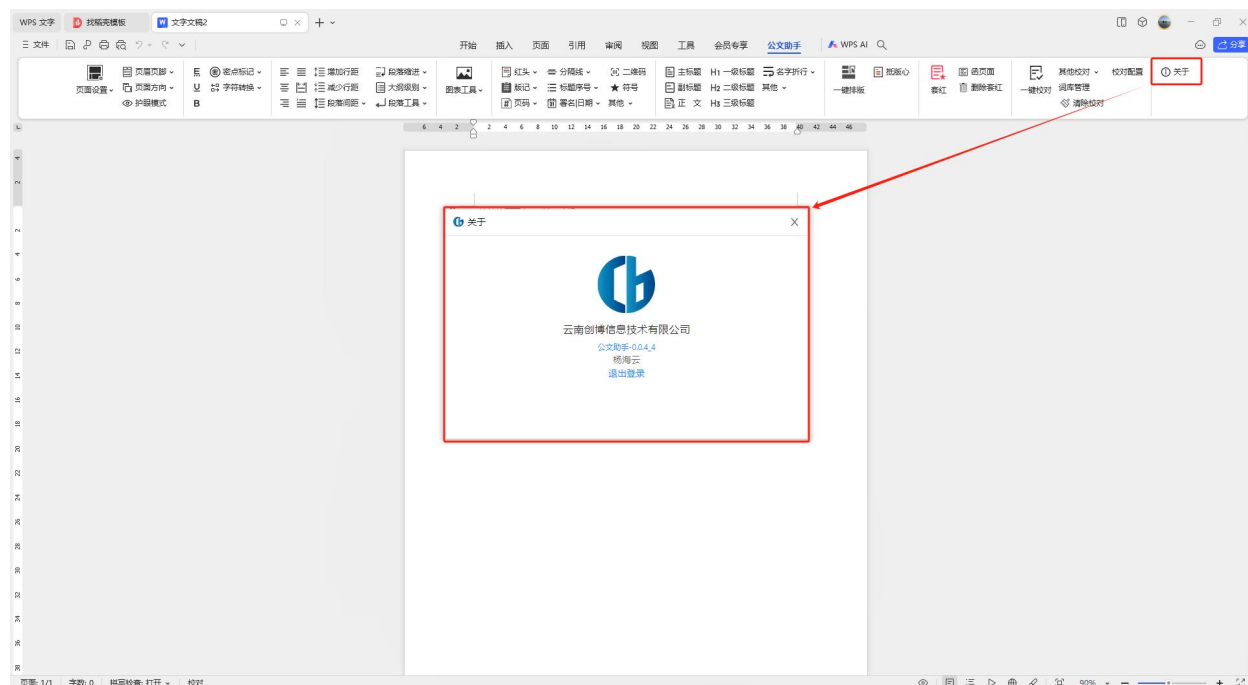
WPS 文字　找稻壳模板　文字文稿2

三 文件　开始　插入　页面　引用　审阅　视图　工具　会员专享　公文助手　WPS AI　分享

页面设置　页眉页脚　页面方向　护眼模式　E　U　B　着重标记　字符转换　增加行距　减少行距　段落间距　段落缩进　大纲级别　段落工具　图表工具　红头　版记　页码　分隔线　标题序号　署名日期　二维码　符号　其他　主标题　副标题　正文　H1 一级标题　H2 二级标题　H3 三级标题　名字折行　其他　一键排版　批版心　套红　函页面　删除套红　一键校对　其他校对　词库管理　清除校对　校对配置　关于

关于

云南创博信息技术有限公司

公文助手-0.0.4_4

杨海云

退出登录

页面: 1/1　字数: 0　拼写检查: 打开　校对　90%